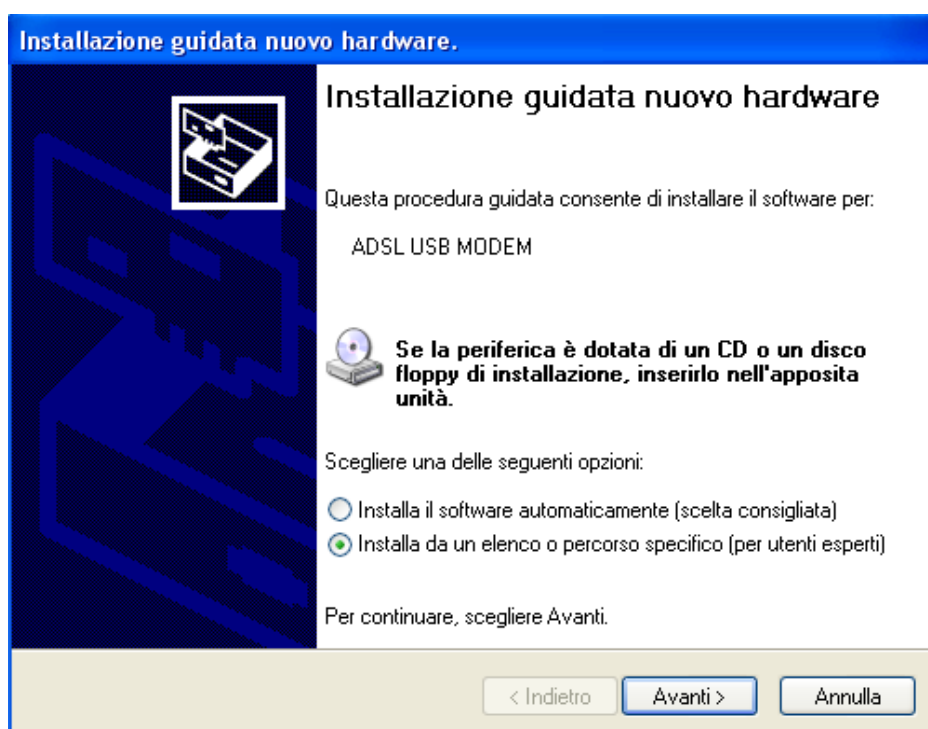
Installazione guidata nuovo hardware.

Installazione guidata nuovo hardware

Questa procedura guidata consente di installare il software per:

ADSL USB MODEM

Se la periferica è dotata di un CD o un disco floppy di installazione, inserirlo nell'apposita unità.

Scegliere una delle seguenti opzioni:

Installa il software automaticamente (scelta consigliata)

Installa da un elenco o percorso specifico (per utenti esperti)

Per continuare, scegliere Avanti.

< Indietro | Avanti > | Annulla